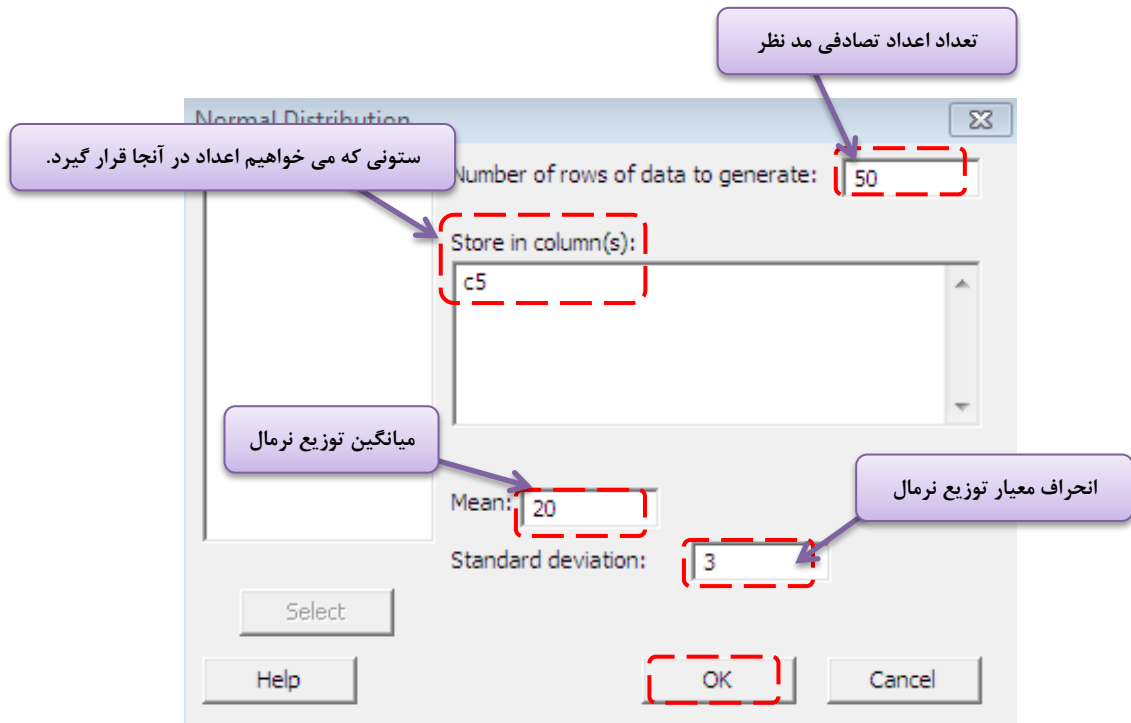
تعداد اعداد تصادفی مد نظر

Normal Distribution

ستونی که می خواهیم اعداد در آنجا قرار گیرد.

Number of rows of data to generate: 50

Store in column(s):

c5

میانگین توزیع نرمال

انحراف معیار توزیع نرمال

Mean: 20

Standard deviation: 3

Select

Help

OK

Cancel